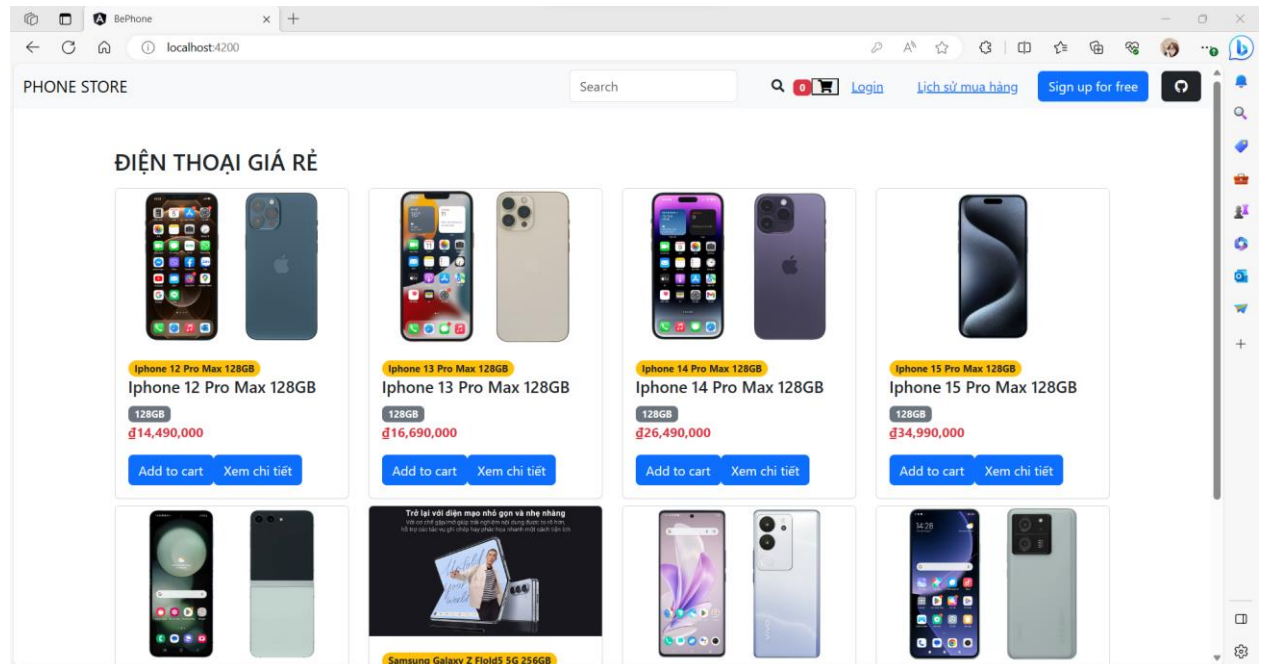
BePhone

localhost:4200

PHONE STORE

Search

0

Login

Lịch sử mua hàng

Sign up for free

ĐIỆN THOẠI GIÁ RẺ

Iphone 12 Pro Max 128GB
Iphone 12 Pro Max 128GB
128GB
₫14,490,000
Add to cart Xem chi tiết

Iphone 13 Pro Max 128GB
Iphone 13 Pro Max 128GB
128GB
₫16,690,000
Add to cart Xem chi tiết

Iphone 14 Pro Max 128GB
Iphone 14 Pro Max 128GB
128GB
₫26,490,000
Add to cart Xem chi tiết

Iphone 15 Pro Max 128GB
Iphone 15 Pro Max 128GB
128GB
₫34,990,000
Add to cart Xem chi tiết

Trở lại với điện mạo nhỏ gọn và nhẹ nhàng
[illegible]

Samsung Galaxy Z Flold5 5G 256GB